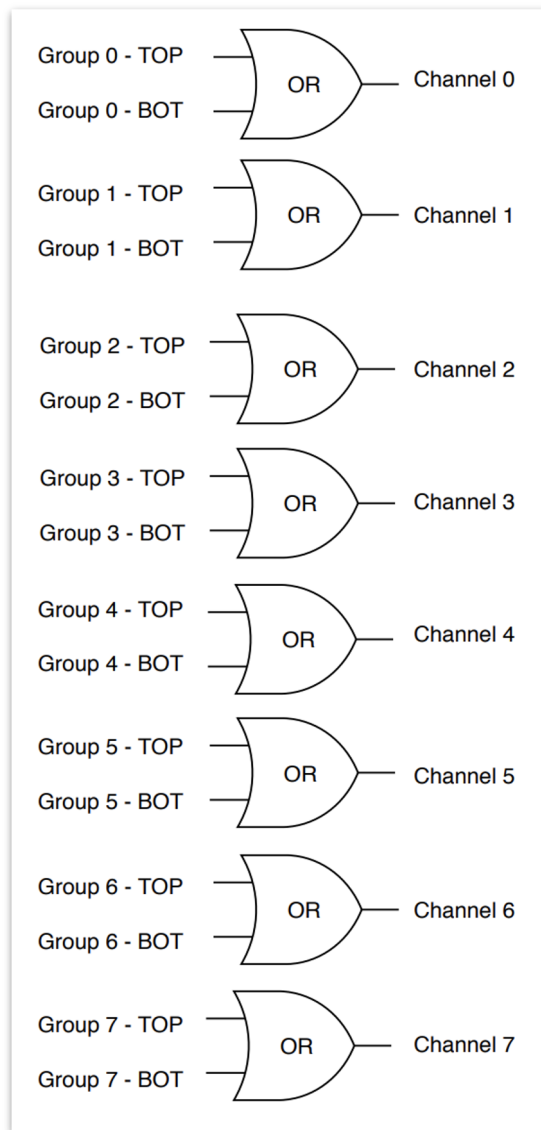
Group 0 - TOP
Group 0 - BOT
OR
Channel 0

Group 1 - TOP
Group 1 - BOT
OR
Channel 1

Group 2 - TOP
Group 2 - BOT
OR
Channel 2

Group 3 - TOP
Group 3 - BOT
OR
Channel 3

Group 4 - TOP
Group 4 - BOT
OR
Channel 4

Group 5 - TOP
Group 5 - BOT
OR
Channel 5

Group 6 - TOP
Group 6 - BOT
OR
Channel 6

Group 7 - TOP
Group 7 - BOT
OR
Channel 7